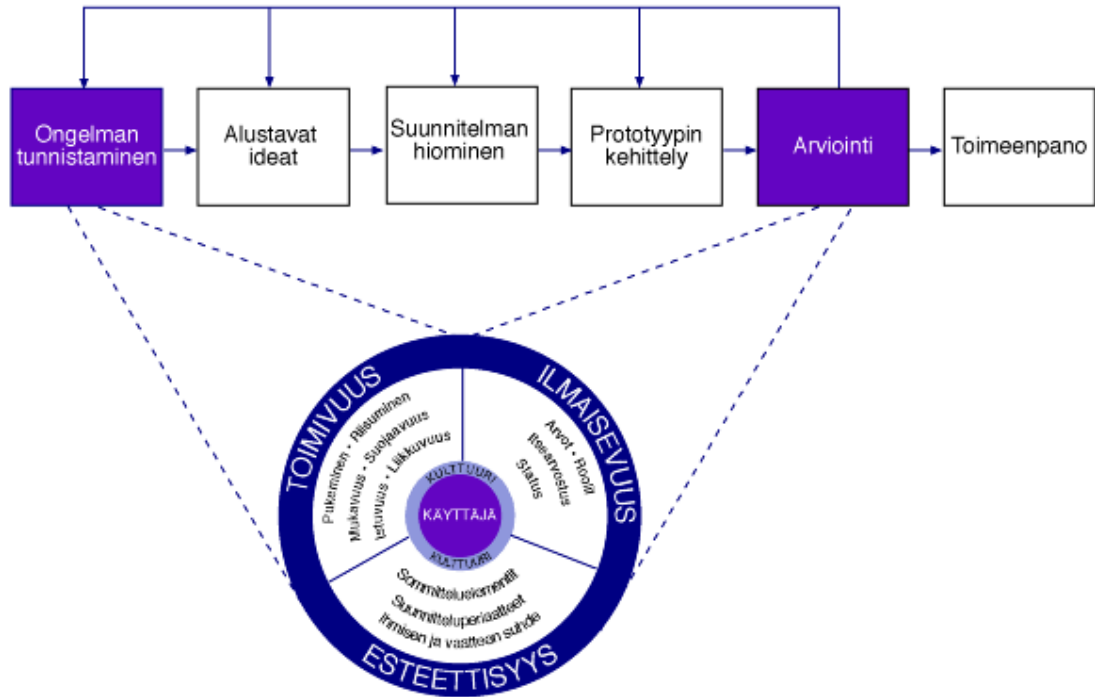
Ongelman tunnistaminen

Alustavat ideat

Suunnitelman hiominen

Prototyypin kehittely

Arviointi

Toimeenpano

TOIMIVUUS

Pukeminen • Riisuminen
Mukavuus • Suojaavuus
Istuvuus • Liikkuvuus

ILMAISEVUUS

Arvot • Roolit
Itsearvostus
Status

KULTTUURI
KÄYTTÄJÄ
KULTTUURI

Sommitteluelementit
Suunnitteluperiaatteet
Ihmisen ja vaatteen suhde

ESTEETTISYYS